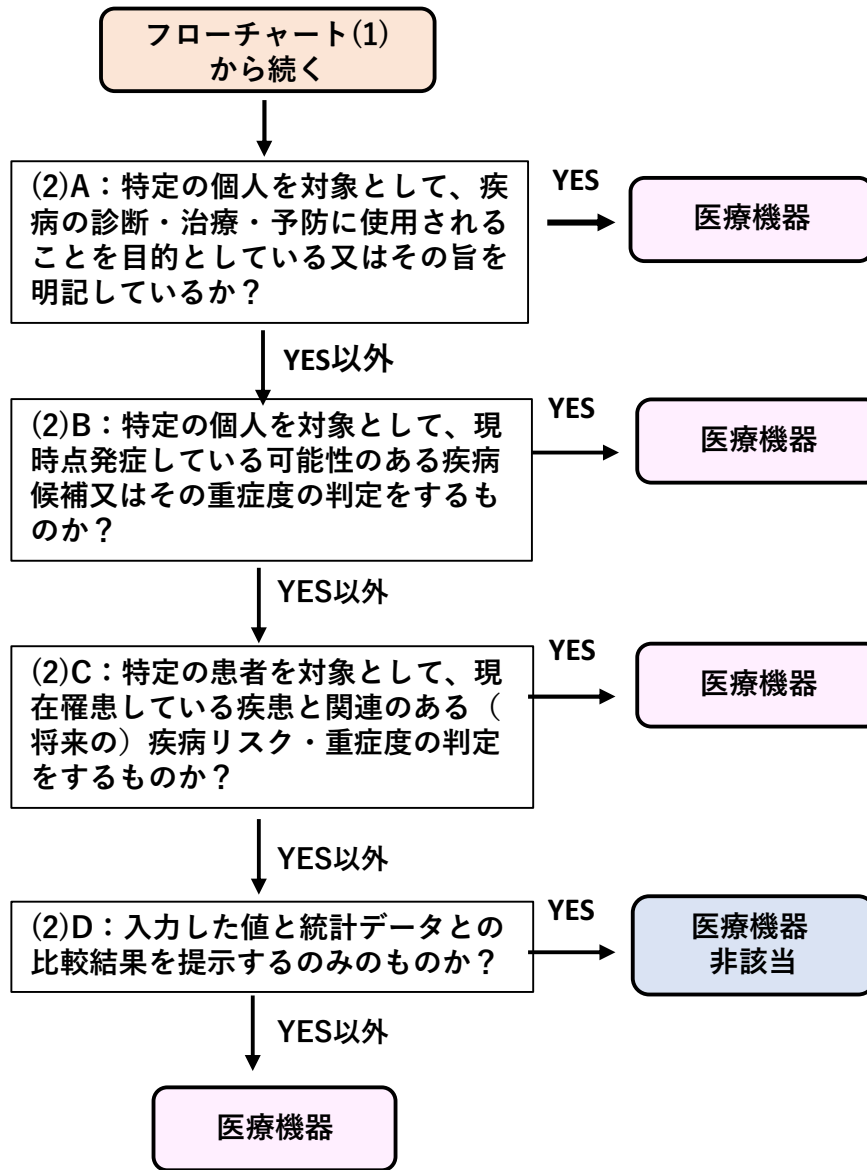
フローチャート(1)から続く

(2)A：特定の個人を対象として、疾病の診断・治療・予防に使用されることを目的としている又はその旨を明記しているか？

YES

医療機器

YES以外

(2)B：特定の個人を対象として、現時点発症している可能性のある疾病候補又はその重症度の判定をするものか？

YES

医療機器

YES以外

(2)C：特定の患者を対象として、現在罹患している疾患と関連のある（将来の）疾病リスク・重症度の判定をするものか？

YES

医療機器

YES以外

(2)D：入力した値と統計データとの比較結果を提示するのみのものか？

YES

医療機器
非該当

YES以外

医療機器